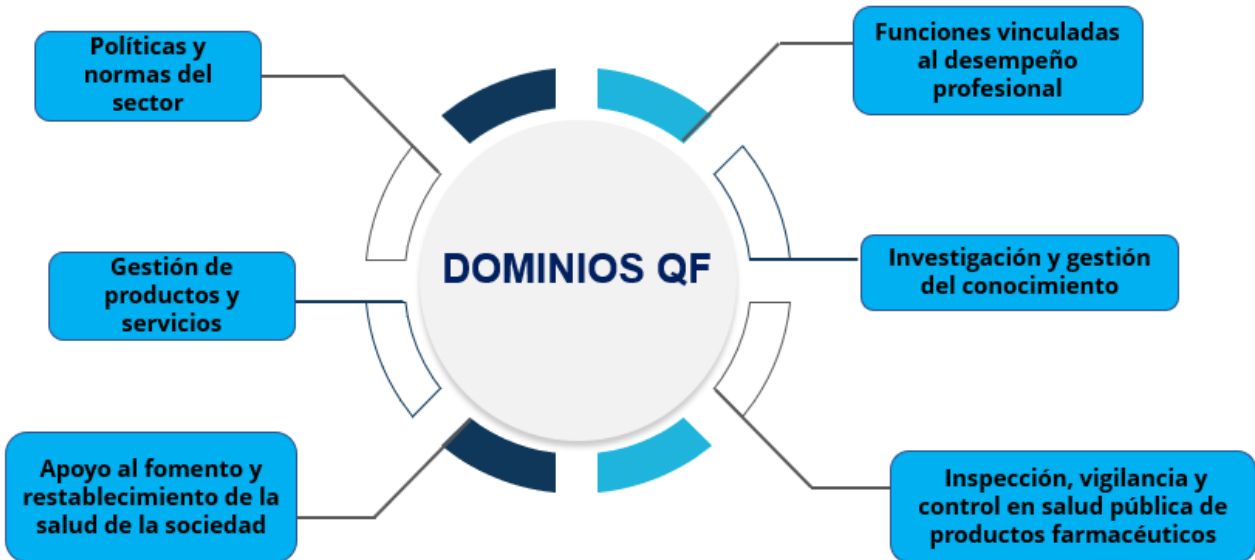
DOMINIOS QF

Políticas y normas del sector

Funciones vinculadas al desempeño profesional

Gestión de productos y servicios

Investigación y gestión del conocimiento

Apoyo al fomento y restablecimiento de la salud de la sociedad

Inspección, vigilancia y control en salud pública de productos farmacéuticos